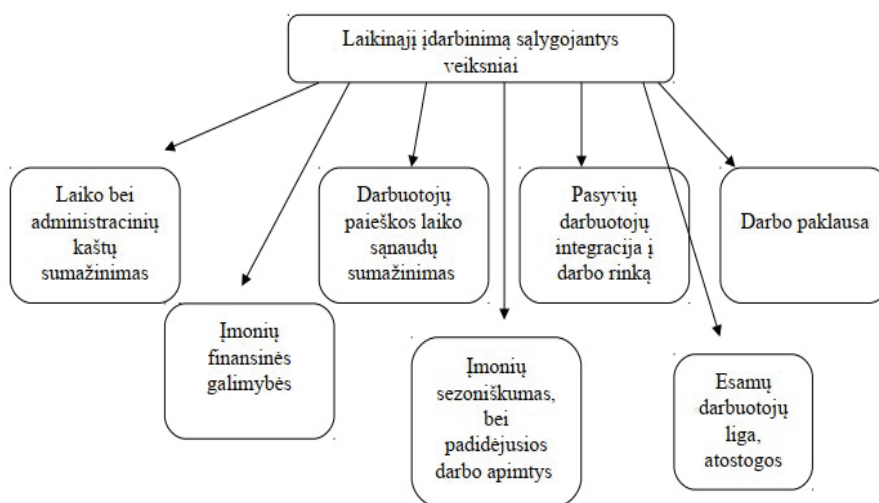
Laikinąjį įdarbinimą sąlygojantys veiksniai

Laiko bei administracinių kaštų sumažinimas

Įmonių finansinės galimybės

Darbuotojų paieškos laiko sąnaudų sumažinimas

Įmonių sezoniškumas, bei padidėjusios darbo apimtys

Pasyvių darbuotojų integracija į darbo rinką

Esamų darbuotojų liga, atostogos

Darbo paklausa